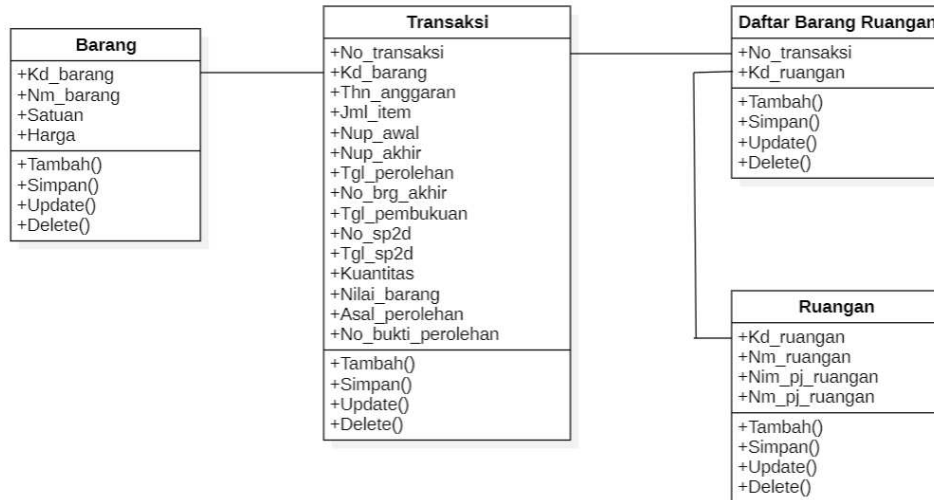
Barang

+Kd_barang
+Nm_barang
+Satuan
+Harga

+Tambah()
+Simpan()
+Update()
+Delete()

Transaksi

+No_transaksi
+Kd_barang
+Thn_anggaran
+Jml_item
+Nup_awal
+Nup_akhir
+Tgl_perolehan
+No_brg_akhir
+Tgl_pembukuan
+No_sp2d
+Tgl_sp2d
+Kuantitas
+Nilai_barang
+Asal_perolehan
+No_bukti_perolehan

+Tambah()
+Simpan()
+Update()
+Delete()

Daftar Barang Ruangan

+No_transaksi
+Kd_ruangan

+Tambah()
+Simpan()
+Update()
+Delete()

Ruangan

+Kd_ruangan
+Nm_ruangan
+Nim_pj_ruangan
+Nm_pj_ruangan

+Tambah()
+Simpan()
+Update()
+Delete()